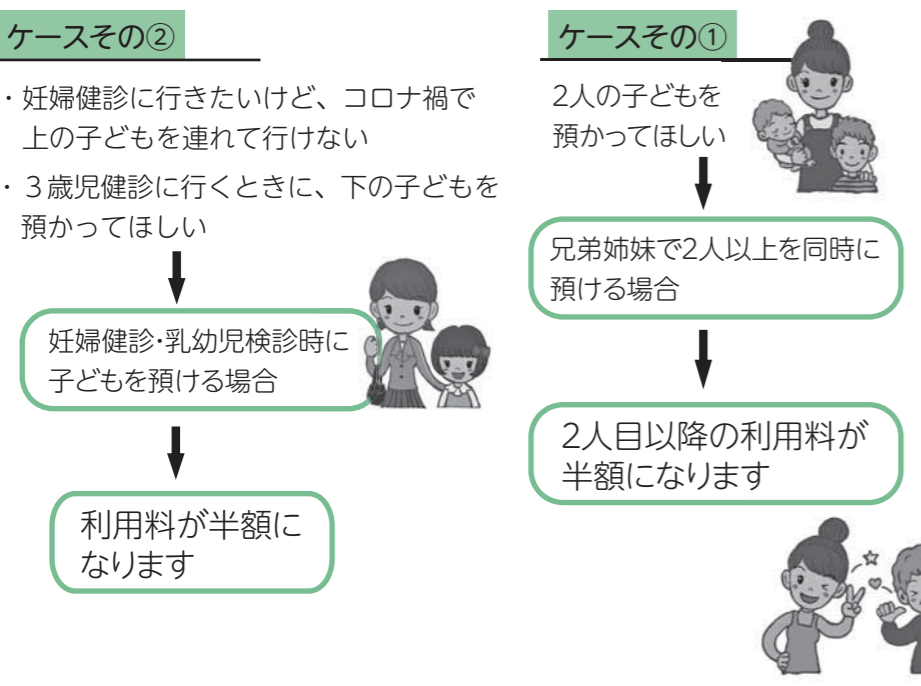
ケースその②

・妊婦健診に行きたいけど、コロナ禍で上の子どもを連れて行けない

・３歳児健診に行くときに、下の子どもを預かってほしい

妊婦健診･乳幼児検診時に子どもを預ける場合

利用料が半額になります

ケースその①

2人の子どもを預かってほしい

兄弟姉妹で2人以上を同時に預ける場合

2人目以降の利用料が半額になります